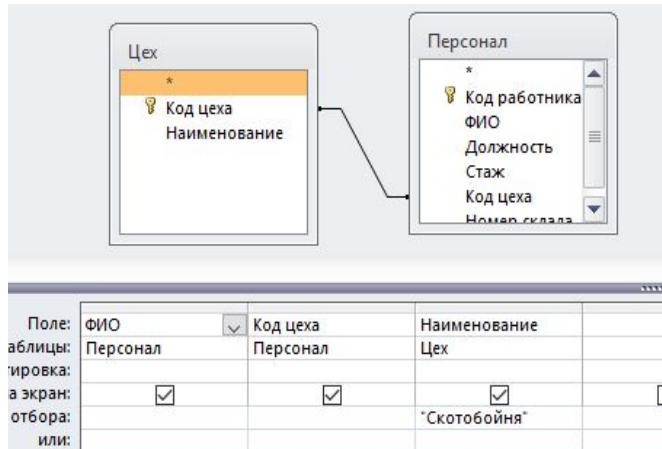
Цех
*
Код цеха
Наименование

Персонал
*
Код работника
ФИО
Должность
Стаж
Код цеха
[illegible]

| Поле: | ФИО | Код цеха | Наименование |
|---|---|---|---|
| аблицы: | Персонал | Персонал | Цех |
| тировка: | | | |
| а экран: | ☑ | ☑ | ☑ |
| отбора: | | | "Скотобойня" |
| или: | | | |